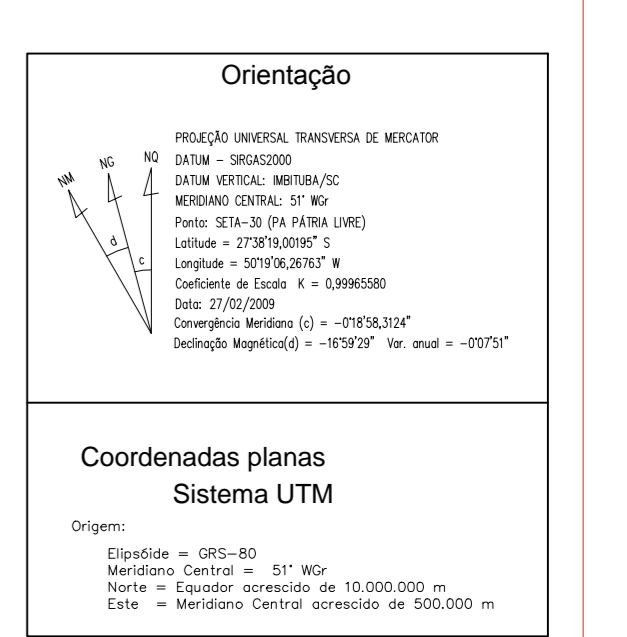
Orientação

NM NG NQ

d c

PROJEÇÃO UNIVERSAL TRANSVERSA DE MERCATOR
DATUM – SIRGAS2000
DATUM VERTICAL: IMBITUBA/SC
MERIDIANO CENTRAL: 51° WGr
Ponto: SETA–30 (PA PÁTRIA LIVRE)
Latitude = 27°38'19,00195" S
Longitude = 50°19'06,26763" W
Coeficiente de Escala K = 0,99965580
Data: 27/02/2009
Convergência Meridiana (c) = –0°18'58,3124"
Declinação Magnética(d) = –16°59'29" Var. anual = –0°07'51"

Coordenadas planas
Sistema UTM

Origem:

Elipsóide = GRS–80
Meridiano Central = 51° WGr
Norte = Equador acrescido de 10.000.000 m
Este = Meridiano Central acrescido de 500.000 m